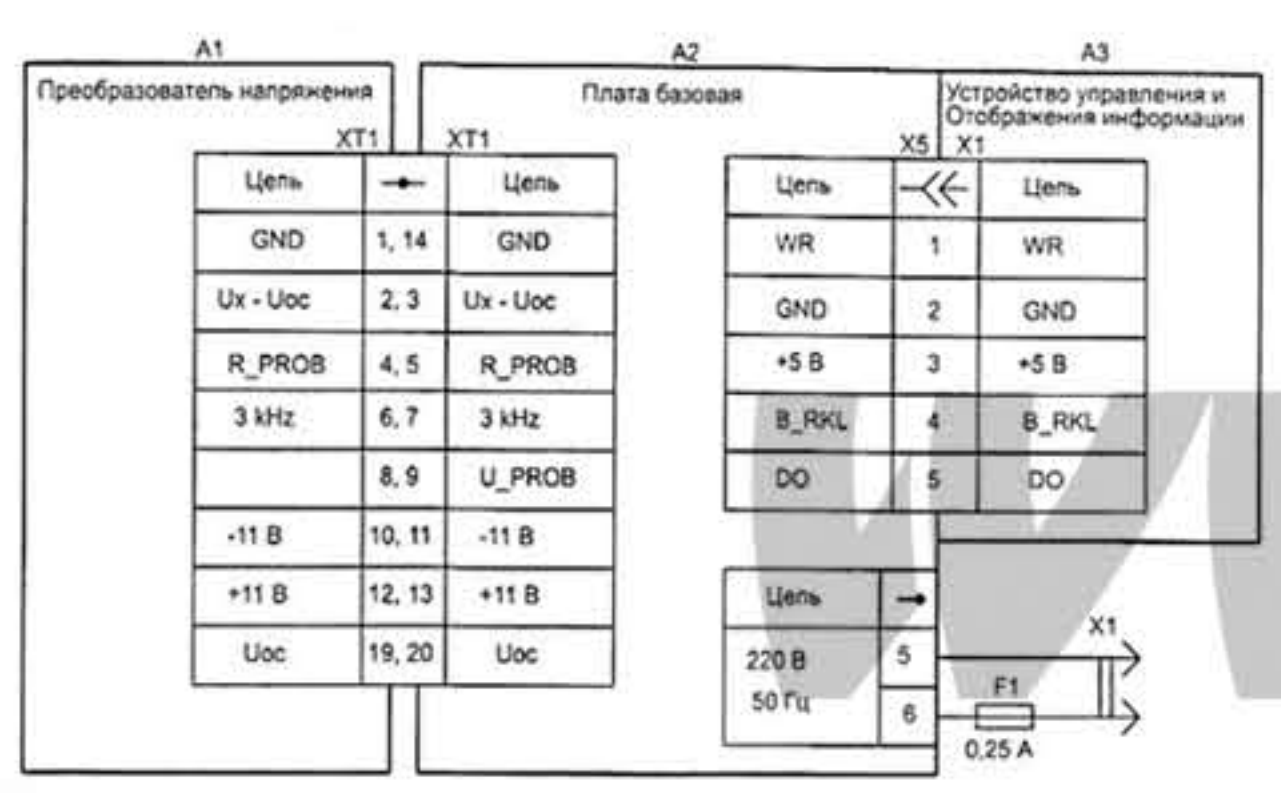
A1

Преобразователь напряжения

XT1

A2

Плата базовая

XT1

| Цепь | | Цепь |
|---|---|---|
| GND | 1, 14 | GND |
| Ux - Uoc | 2, 3 | Ux - Uoc |
| R_PROB | 4, 5 | R_PROB |
| 3 kHz | 6, 7 | 3 kHz |
| | 8, 9 | U_PROB |
| -11 B | 10, 11 | -11 B |
| +11 B | 12, 13 | +11 B |
| Uoc | 19, 20 | Uoc |

A3

Устройство управления и Отображения информации

X5 X1

| Цепь | | Цепь |
|---|---|---|
| WR | 1 | WR |
| GND | 2 | GND |
| +5 B | 3 | +5 B |
| B_RKL | 4 | B_RKL |
| DO | 5 | DO |

| Цепь | |
|---|---|
| 220 B 50 Гц | 5 |
| | 6 |

X1

F1

0,25 A